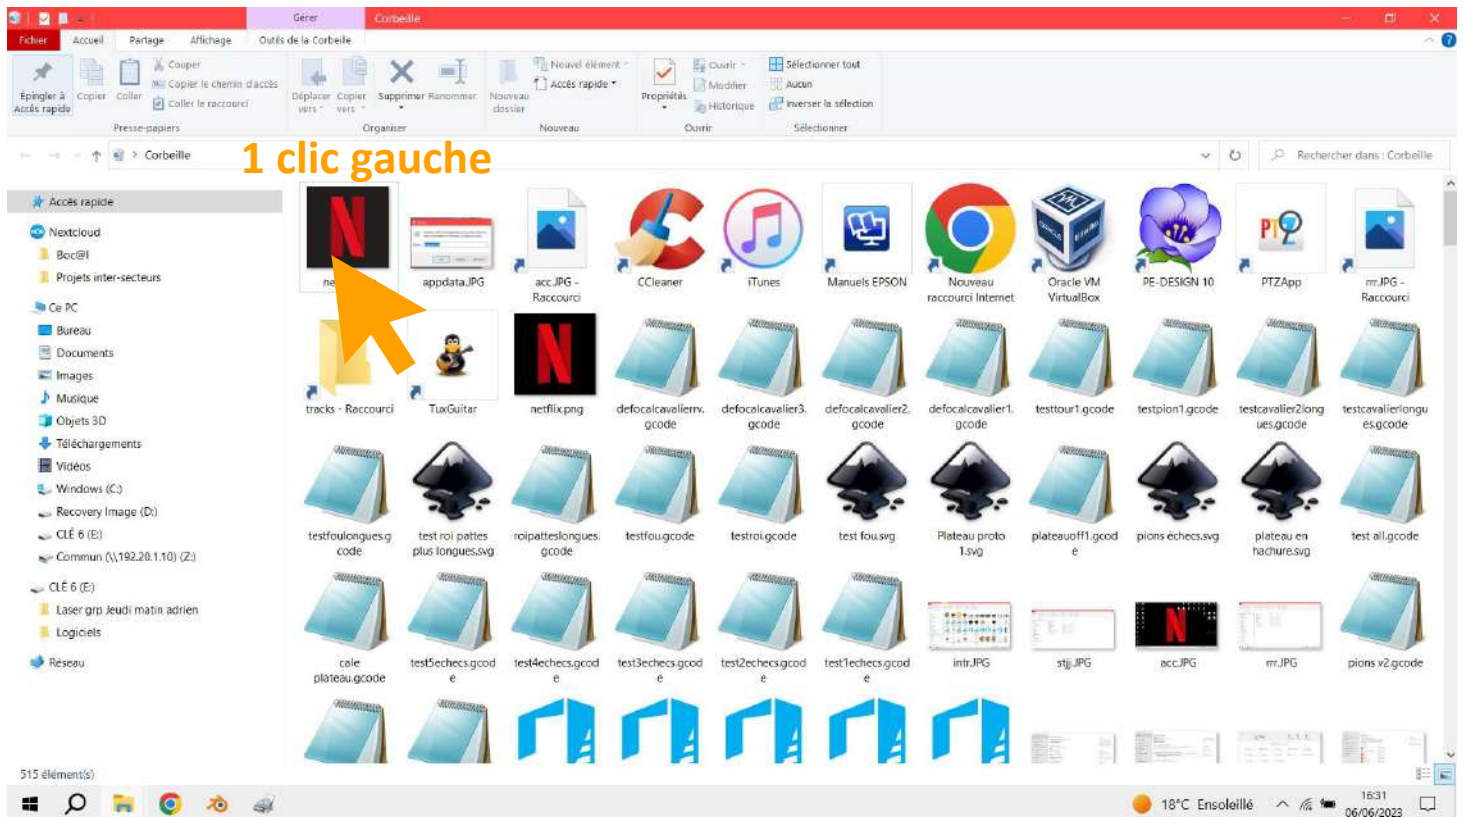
Gérer Corbeille

Fichier Accueil Partage Affichage Outils de la Corbeille

Épingler à Accès rapide Copier Coller Couper Copier le chemin d'accès Coller le raccourci
Presse-papiers

Déplacer vers Copier vers Supprimer Renommer
Organiser

Nouveau dossier Nouvel élément Accès rapide
Nouveau

Propriétés Ouvrir Modifier Historique
Ouvrir

Sélectionner tout Aucun Inverser la sélection
Sélectionner

Corbeille

1 clic gauche

Rechercher dans : Corbeille

Accès rapide
Nextcloud
Boc@l
Projets inter-secteurs
Ce PC
Bureau
Documents
Images
Musique
Objets 3D
Téléchargements
Vidéos
Windows (C:)
Recovery Image (D:)
CLÉ 6 (E:)
Commun (\\192.20.1.10) (Z:)
CLÉ 6 (E:)
Laser grp Jeudi matin adrien
Logiciels
Réseau

ne
appdata.JPG
acc.JPG - Raccourci
CCleaner
iTunes
Manuels EPSON
Nouveau raccourci Internet
Oracle VM VirtualBox
PE-DESIGN 10
PTZApp
rrr.JPG - Raccourci
tracks - Raccourci
TuxGuitar
netflix.png
defocalcavalierrv.gcode
defocalcavalier3.gcode
defocalcavalier2.gcode
defocalcavalier1.gcode
testtour1.gcode
testpion1.gcode
testcavalier2longues.gcode
testcavalierlongues.gcode
testfoulongues.gcode
test roi pattes plus longues.svg
roipatteslongues.gcode
testfou.gcode
testroi.gcode
test fou.svg
Plateau proto 1.svg
plateauoff1.gcode
pions échecs.svg
plateau en hachure.svg
test all.gcode
cale plateau.gcode
test5echecs.gcode
test4echecs.gcode
test3echecs.gcode
test2echecs.gcode
test1echecs.gcode
intr.JPG
stjj.JPG
acc.JPG
rrr.JPG
pions v2.gcode

515 élément(s)

18°C Ensoleillé 16:31 06/06/2023